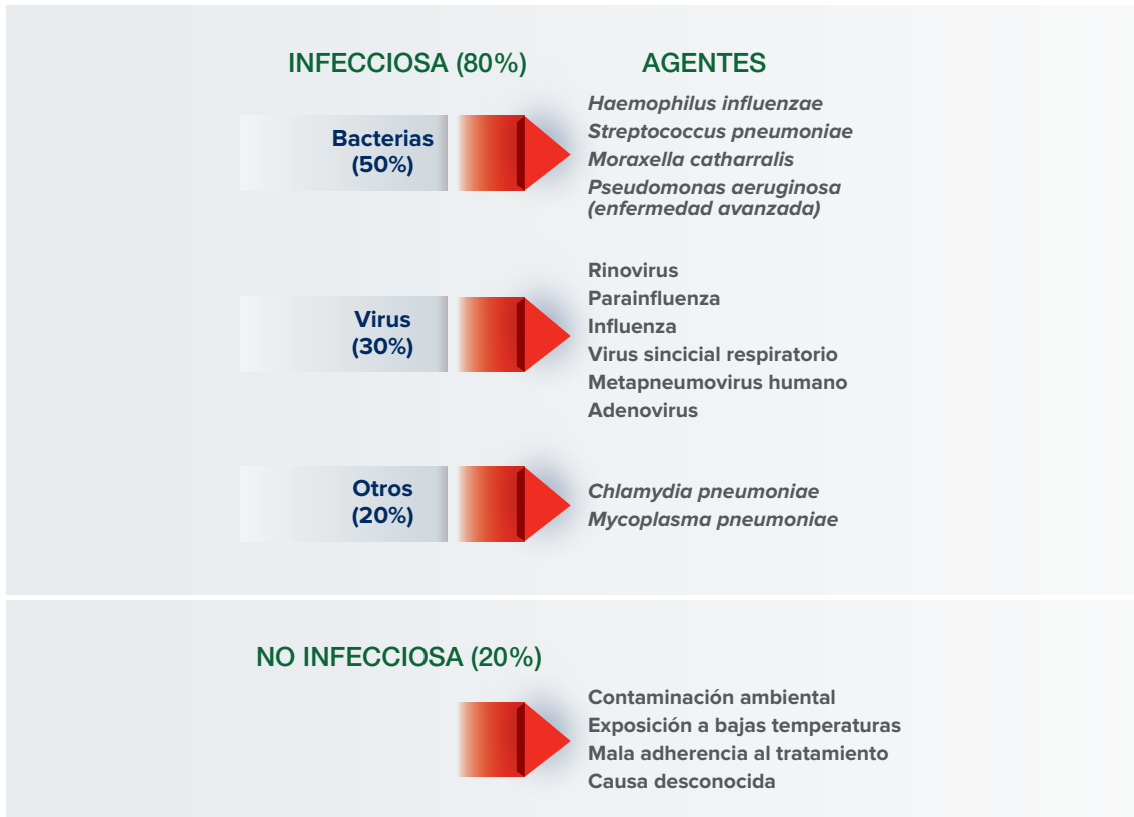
INFECCIOSA (80%)

AGENTES

Bacterias (50%)

Haemophilus influenzae
Streptococcus pneumoniae
Moraxella catharralis
Pseudomonas aeruginosa (enfermedad avanzada)

Virus (30%)

Rinovirus
Parainfluenza
Influenza
Virus sincicial respiratorio
Metapneumovirus humano
Adenovirus

Otros (20%)

Chlamydia pneumoniae
Mycoplasma pneumoniae

NO INFECCIOSA (20%)

Contaminación ambiental
Exposición a bajas temperaturas
Mala adherencia al tratamiento
Causa desconocida